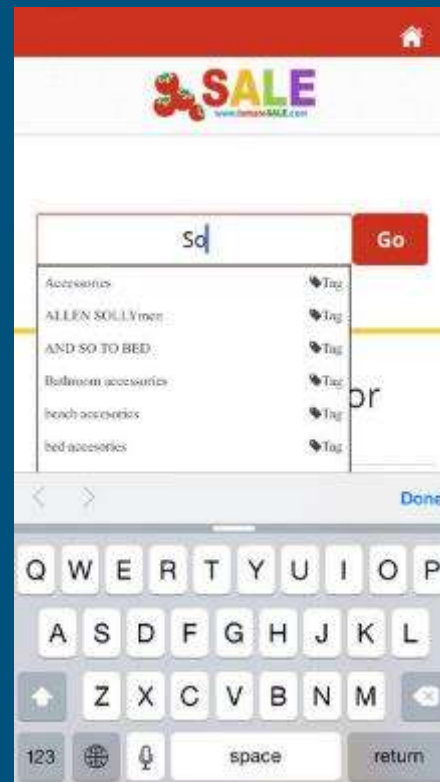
SALE
www.tomatoSALE.com

So

Go

| | |
|---|---|
| Accessories | Tag |
| ALLEN SOLLYmen | Tag |
| AND SO TO BED | Tag |
| Bathroom accessories | Tag |
| beach accesories | Tag |
| bed accesories | Tag |

or

Done

Q W E R T Y U I O P
A S D F G H J K L
Z X C V B N M
123 space return